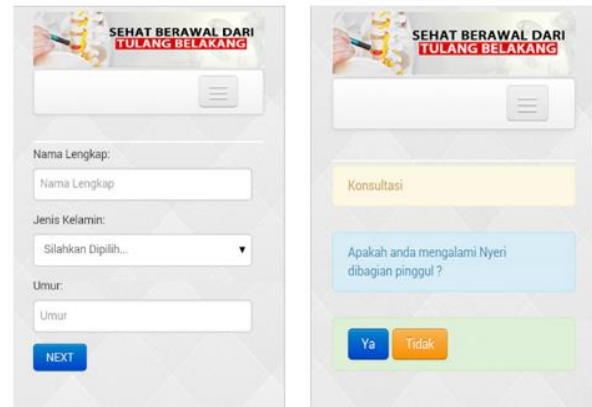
SEHAT BERAWAL DARI
TULANG BELAKANG

Nama Lengkap:

Nama Lengkap

Jenis Kelamin:

Silahkan Dipilih...

Umur:

Umur

NEXT

SEHAT BERAWAL DARI
TULANG BELAKANG

Konsultasi

Apakah anda mengalami Nyeri dibagian pinggul ?

Ya

Tidak